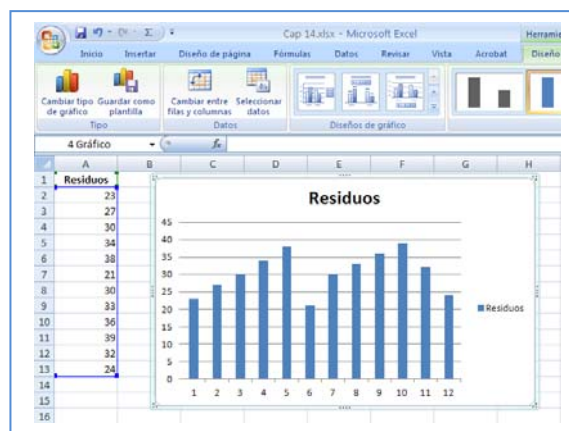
Cap 14.xlsx - Microsoft Excel

Herramie

Inicio Insertar Diseño de página Fórmulas Datos Revisar Vista Acrobat Diseño

Cambiar tipo de gráfico Guardar como plantilla
Tipo

Cambiar entre filas y columnas Seleccionar datos
Datos

Diseños de gráfico

4 Gráfico $f_x$

| | A | B | C | D | E | F | G | H |
|---|---|---|---|---|---|---|---|---|
| 1 | Residuos | | | | | | | |
| 2 | 23 | | | | | | | |
| 3 | 27 | | | | | | | |
| 4 | 30 | | | | | | | |
| 5 | 34 | | | | | | | |
| 6 | 38 | | | | | | | |
| 7 | 21 | | | | | | | |
| 8 | 30 | | | | | | | |
| 9 | 33 | | | | | | | |
| 10 | 36 | | | | | | | |
| 11 | 39 | | | | | | | |
| 12 | 32 | | | | | | | |
| 13 | 24 | | | | | | | |
| 14 | | | | | | | | |
| 15 | | | | | | | | |
| 16 | | | | | | | | |

Residuos

45
40
35
30
25
20
15
10
5
0

1 2 3 4 5 6 7 8 9 10 11 12

Residuos